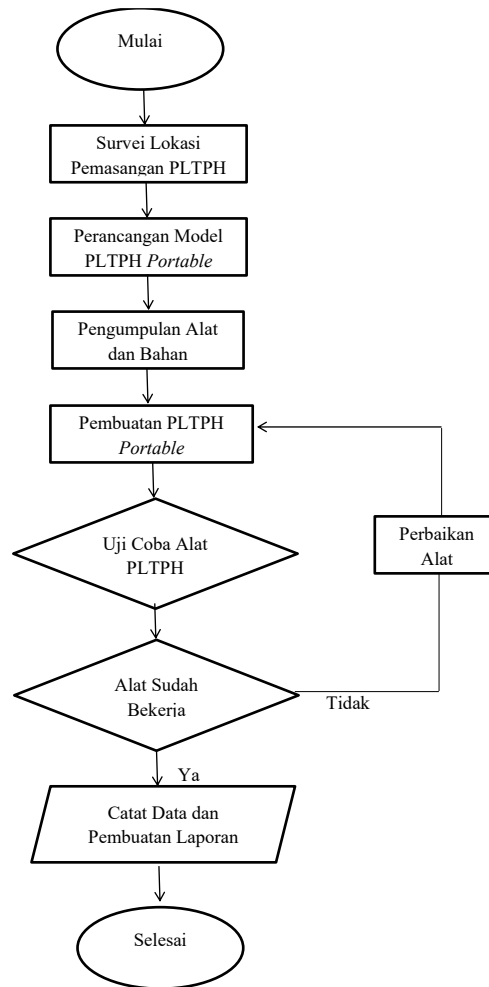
Mulai

Survei Lokasi Pemasangan PLTPH

Perancangan Model PLTPH Portable

Pengumpulan Alat dan Bahan

Pembuatan PLTPH Portable

Uji Coba Alat PLTPH

Perbaikan Alat

Alat Sudah Bekerja

Tidak

Ya

Catat Data dan Pembuatan Laporan

Selesai